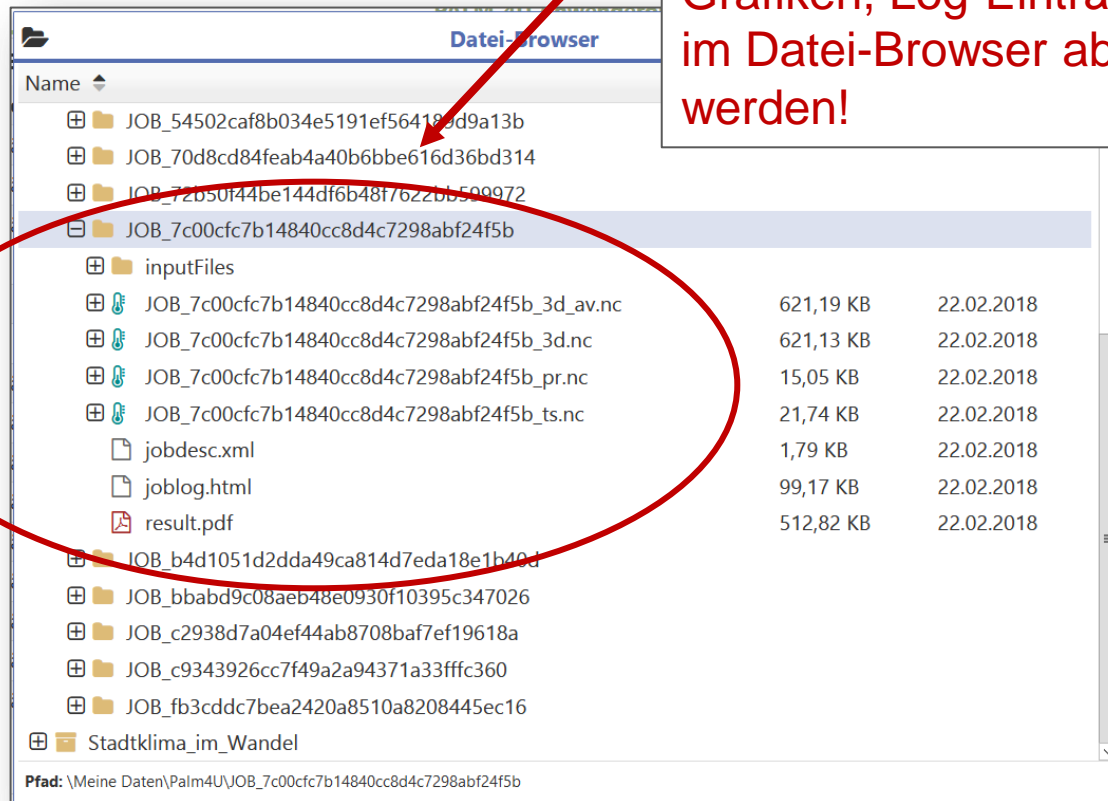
Grafiken, Log-Eintr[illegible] im Datei-Browser ab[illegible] werden!

Datei-Browser

Name

JOB_54502caf8b034e5191ef56418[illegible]d9a13b
JOB_70d8cd84feab4a40b6bbe616d36bd314
JOB_72b50f44be144df6b48f7622bb599972
JOB_7c00cfc7b14840cc8d4c7298abf24f5b
inputFiles
JOB_7c00cfc7b14840cc8d4c7298abf24f5b_3d_av.nc 621,19 KB 22.02.2018
JOB_7c00cfc7b14840cc8d4c7298abf24f5b_3d.nc 621,13 KB 22.02.2018
JOB_7c00cfc7b14840cc8d4c7298abf24f5b_pr.nc 15,05 KB 22.02.2018
JOB_7c00cfc7b14840cc8d4c7298abf24f5b_ts.nc 21,74 KB 22.02.2018
jobdesc.xml 1,79 KB 22.02.2018
joblog.html 99,17 KB 22.02.2018
result.pdf 512,82 KB 22.02.2018
JOB_b4d1051d2dda49ca814d7eda18e1b40d
JOB_bbabd9c08aeb48e0930f10395c347026
JOB_c2938d7a04ef44ab8708baf7ef19618a
JOB_c9343926cc7f49a2a94371a33fffc360
JOB_fb3cddc7bea2420a8510a8208445ec16
Stadtklima_im_Wandel

Pfad: \Meine Daten\Palm4U\JOB_7c00cfc7b14840cc8d4c7298abf24f5b